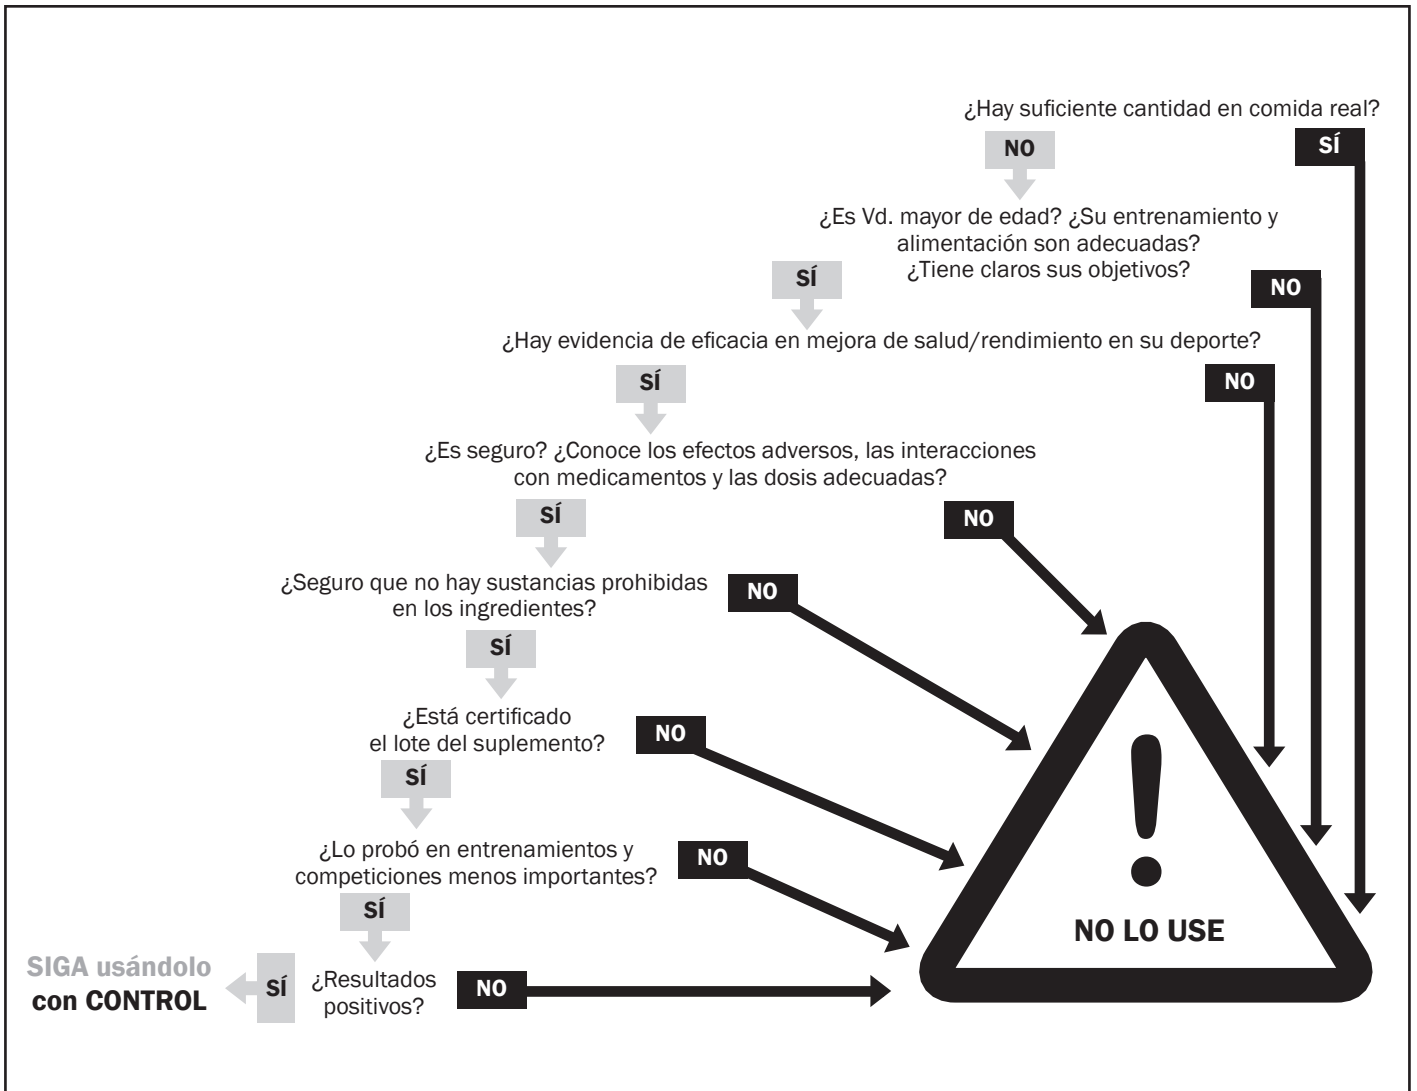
¿Hay suficiente cantidad en comida real?

SÍ

NO

¿Es Vd. mayor de edad? ¿Su entrenamiento y alimentación son adecuadas? ¿Tiene claros sus objetivos?

SÍ

NO

¿Hay evidencia de eficacia en mejora de salud/rendimiento en su deporte?

SÍ

NO

¿Es seguro? ¿Conoce los efectos adversos, las interacciones con medicamentos y las dosis adecuadas?

SÍ

NO

¿Seguro que no hay sustancias prohibidas en los ingredientes?

NO

SÍ

¿Está certificado el lote del suplemento?

NO

SÍ

¿Lo probó en entrenamientos y competiciones menos importantes?

NO

SÍ

SIGA usándolo con CONTROL

SÍ

¿Resultados positivos?

NO

NO LO USE